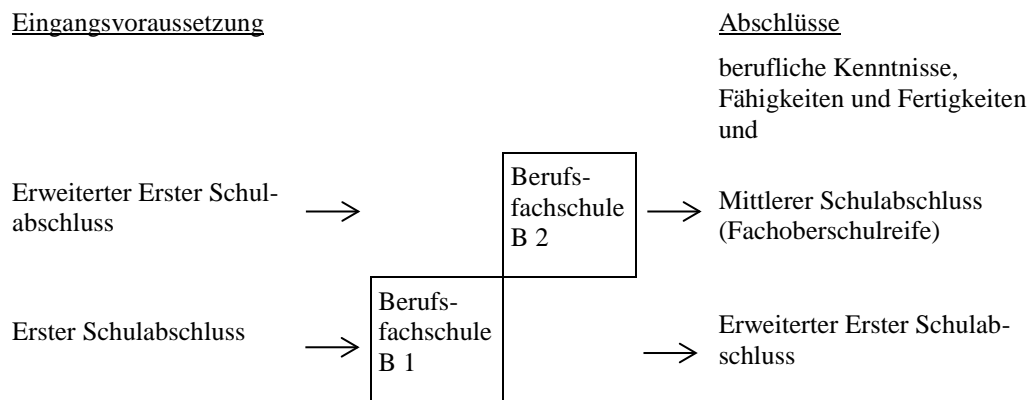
Eingangsvoraussetzung

Abschlüsse

berufliche Kenntnisse, Fähigkeiten und Fertigkeiten und

Erweiterter Erster Schulabschluss

Berufsfachschule B 2

Mittlerer Schulabschluss (Fachoberschulreife)

Erster Schulabschluss

Berufsfachschule B 1

Erweiterter Erster Schulabschluss